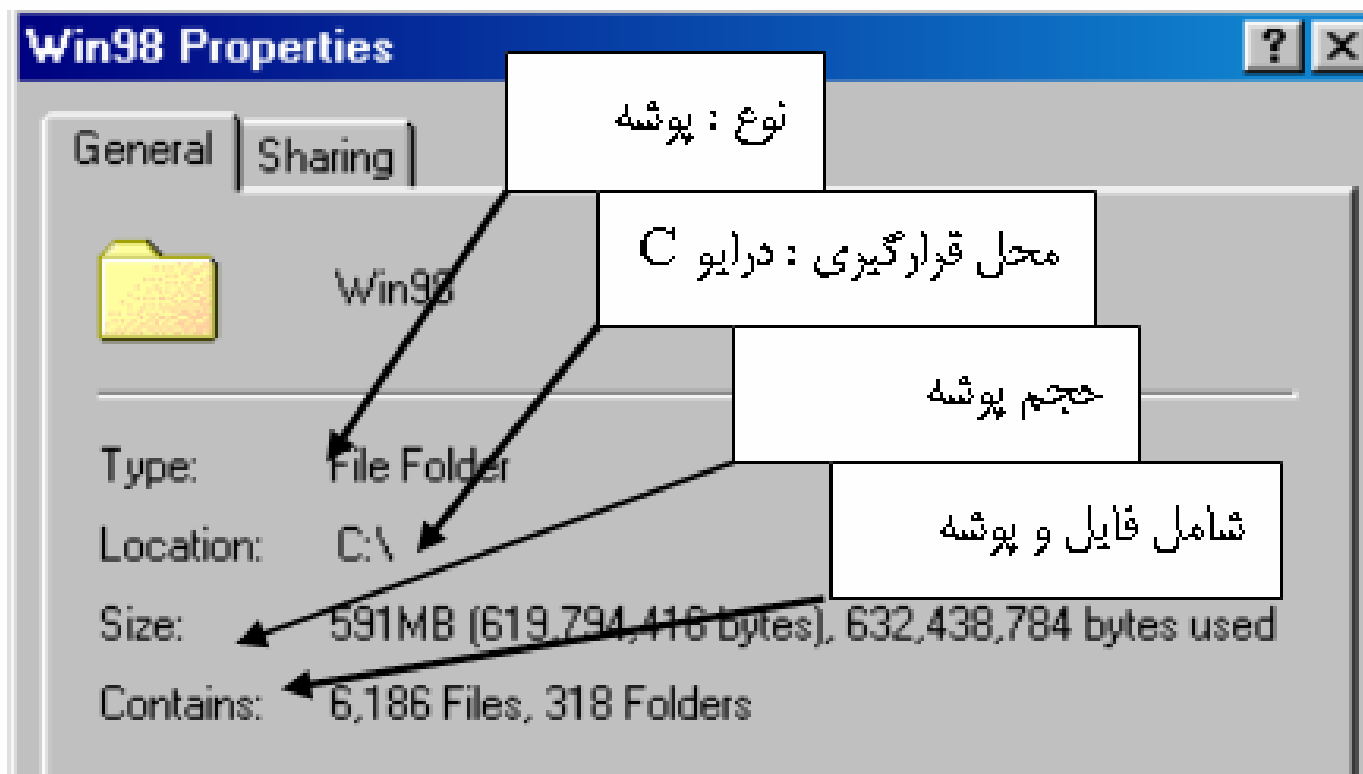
Win98 Properties

?

General

Sharing

نوع : پوشه

محل قرارگیری : درایو C

Win98

حجم پوشه

Type: File Folder

شامل فایل و پوشه

Location: C:\

Size: 591MB (619,794,416 bytes), 632,438,784 bytes used

Contains: 6,186 Files, 318 Folders